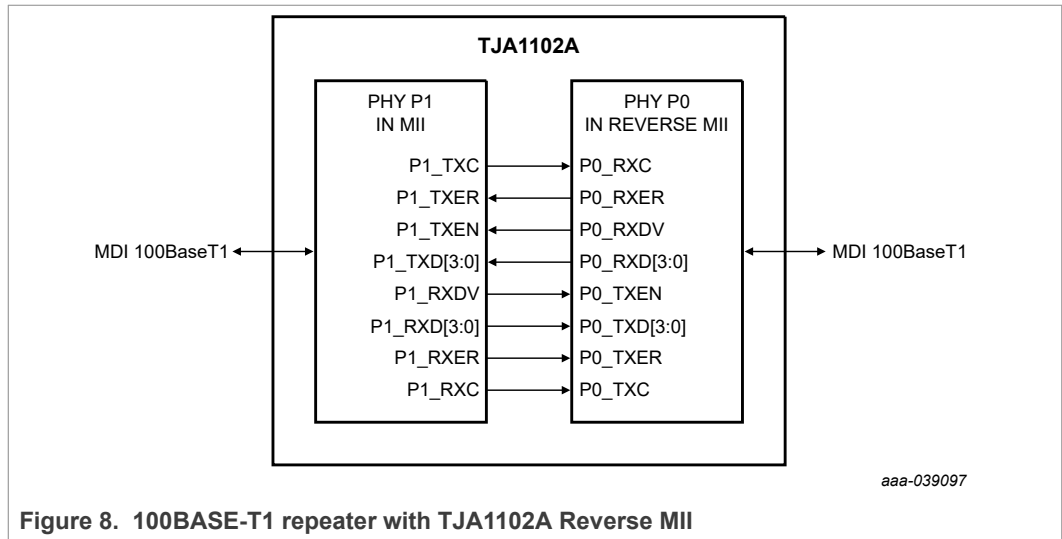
TJA1102A

PHY P1
IN MII

PHY P0
IN REVERSE MII

P1_TXC
P1_TXER
P1_TXEN
P1_TXD[3:0]
P1_RXDV
P1_RXD[3:0]
P1_RXER
P1_RXC

P0_RXC
P0_RXER
P0_RXDV
P0_RXD[3:0]
P0_TXEN
P0_TXD[3:0]
P0_TXER
P0_TXC

MDI 100BaseT1

MDI 100BaseT1

aaa-039097

Figure 8. 100BASE-T1 repeater with TJA1102A Reverse MII